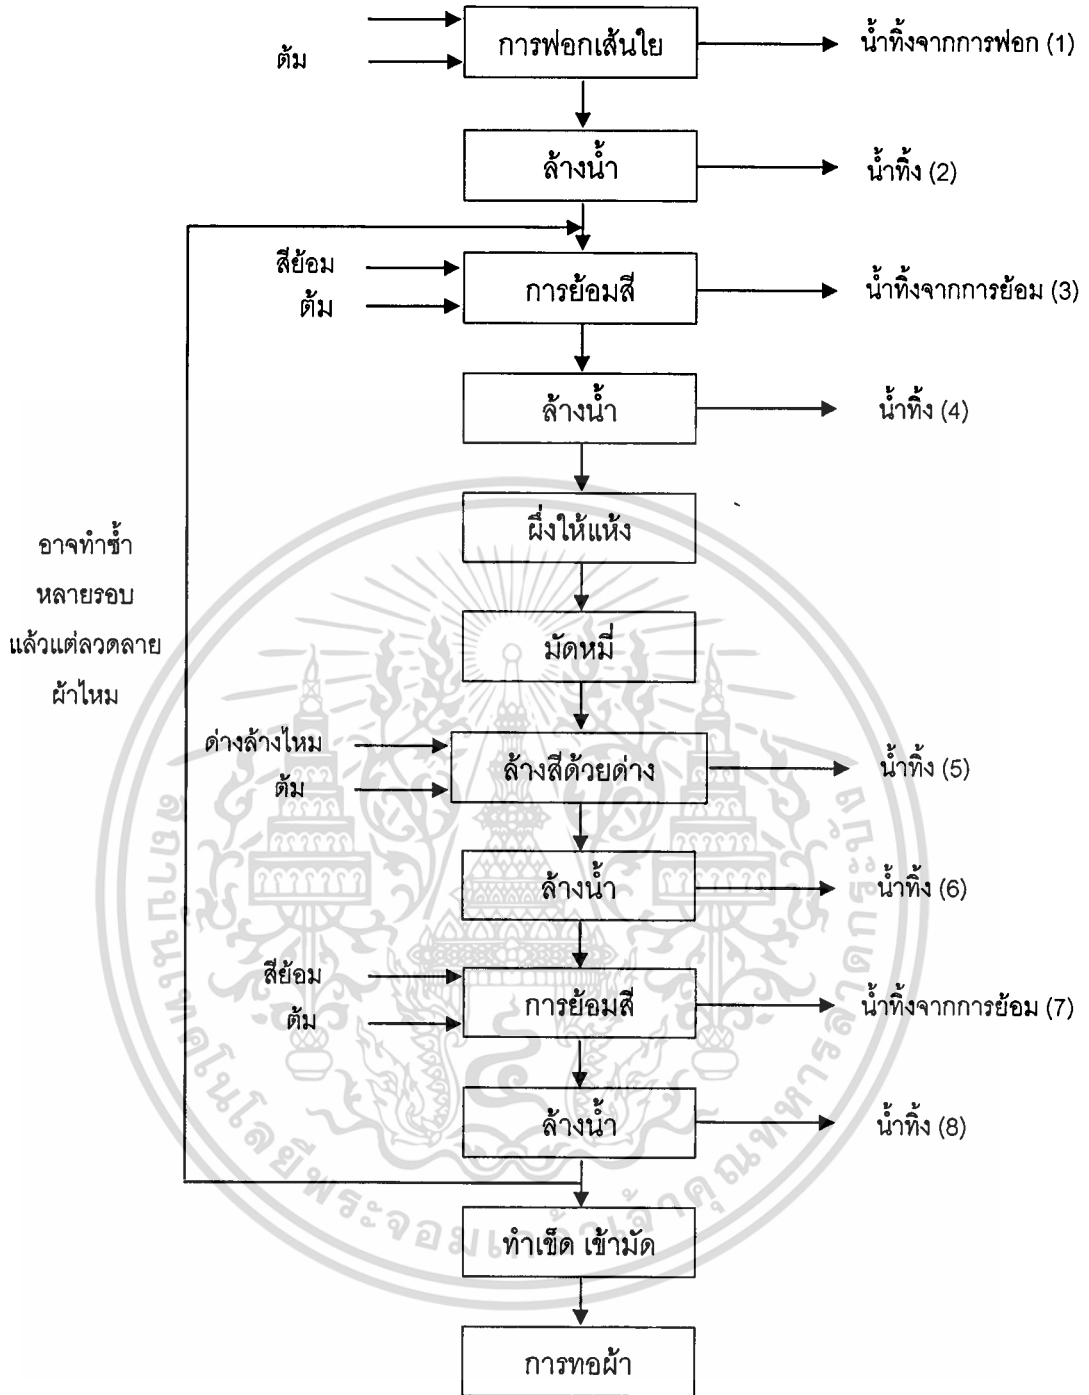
ต้ม

การฟอกเส้นใย

น้ำทิ้งจากการฟอก (1)

ล้างน้ำ

น้ำทิ้ง (2)

สีย้อม
ต้ม

การย้อมสี

น้ำทิ้งจากการย้อม (3)

ล้างน้ำ

น้ำทิ้ง (4)

ผึ่งให้แห้ง

อาจทำซ้ำ
หลายรอบ
แล้วแต่ลวดลาย
ผ้าไหม

มัดหมี่

ด่างล้างไหม
ต้ม

ล้างสีด้วยด่าง

น้ำทิ้ง (5)

ล้างน้ำ

น้ำทิ้ง (6)

สีย้อม
ต้ม

การย้อมสี

น้ำทิ้งจากการย้อม (7)

ล้างน้ำ

น้ำทิ้ง (8)

ทำเข็ด เข้ามัด

การทอผ้า

มหาวิทยาลัยเทคโนโลยีพระจอมเกล้าพระนครเหนือ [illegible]